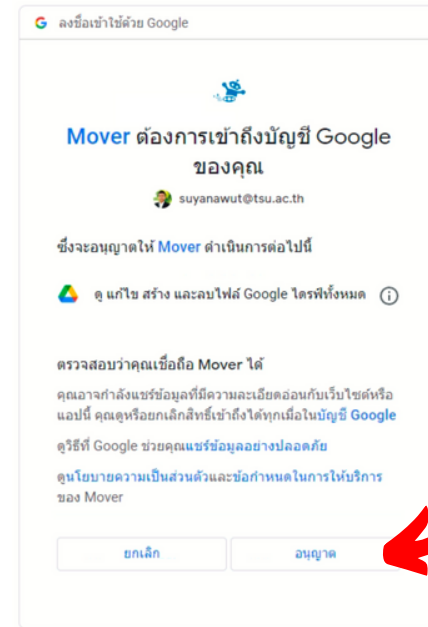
G ลงชื่อเข้าใช้ด้วย Google

Mover ต้องการเข้าถึงบัญชี Google ของคุณ

suyanawut@tsu.ac.th

ซึ่งจะอนุญาตให้ Mover ดำเนินการต่อไปนี้

ดู แก้ไข สร้าง และลบไฟล์ Google ไดรฟ์ทั้งหมด

ตรวจสอบว่าคุณเชื่อถือ Mover ได้

คุณอาจกำลังแชร์ข้อมูลที่มีความละเอียดอ่อนกับเว็บไซต์หรือแอปนี้ คุณดูหรือยกเลิกสิทธิ์เข้าถึงได้ทุกเมื่อในบัญชี Google

ดูวิธีที่ Google ช่วยคุณแชร์ข้อมูลอย่างปลอดภัย

ดูนโยบายความเป็นส่วนตัวและข้อกำหนดในการให้บริการของ Mover

ยกเลิก

อนุญาต